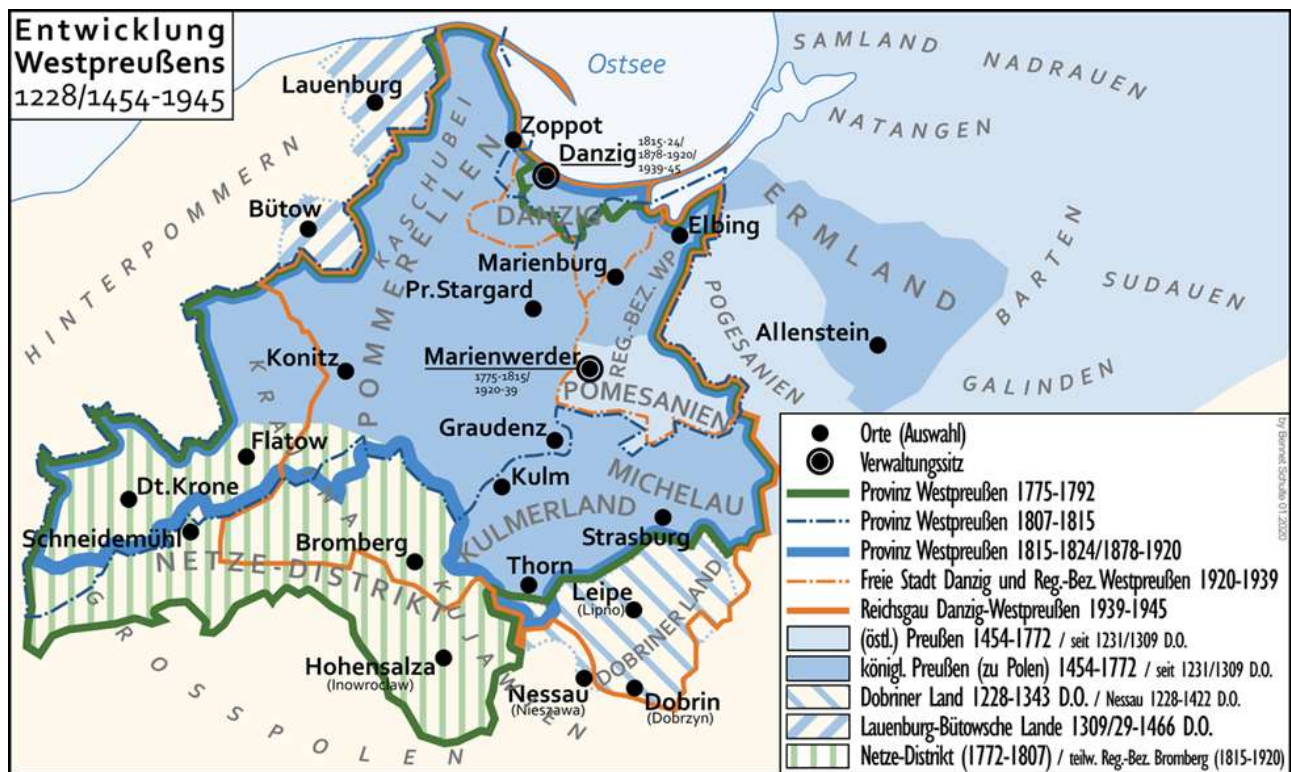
Entwicklung Westpreußens 1228/1454-1945

Ostsee

SAMLAND

NADRAUEN

NATANGEN

ERMLAND

BARTEN

SUDAUEN

GALINDEN

POGESANIEN

HINTERPOMMERN

Lauenburg

Zoppot

Danzig 1815-24/ 1878-1920/ 1939-45

DANZIG

KASCHUBEI

POMMERELLEN

Bütow

Elbing

Marienburg

Pr.Stargard

REG.-BEZ. WP.

Allenstein

Konitz

Marienwerder 1775-1815/ 1920-39

POMESANIEN

KRAJNA

Flatow

Graudenz

Kulm

MICHELAU

KULMERLAND

Dt.Krone

Schneidemühl

Bromberg

Strasburg

NETZE-DISTRIKT

Thorn

Leipe (Lipno)

DOBRINER LAND

KUJAWIEN

GROSSPOLEN

Hohensalza (Inowrocław)

Nessau (Nieszawa)

Dobrin (Dobrzyn)

Orte (Auswahl)

Verwaltungssitz

Provinz Westpreußen 1775-1792

Provinz Westpreußen 1807-1815

Provinz Westpreußen 1815-1824/1878-1920

Freie Stadt Danzig und Reg.-Bez. Westpreußen 1920-1939

Reichsgau Danzig-Westpreußen 1939-1945

(östl.) Preußen 1454-1772 / seit 1231/1309 D.O.

königl. Preußen (zu Polen) 1454-1772 / seit 1231/1309 D.O.

Dobriner Land 1228-1343 D.O. / Nessau 1228-1422 D.O.

Lauenburg-Bütowsche Lande 1309/29-1466 D.O.

Netze-Distrikt (1772-1807) / teilw. Reg.-Bez. Bromberg (1815-1920)

by Bennet Schulte 01 2020